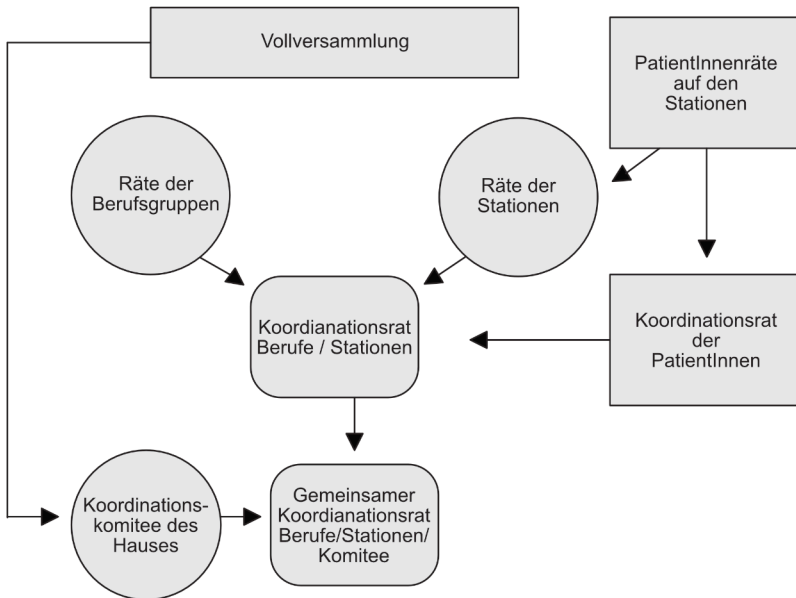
Vollversammlung

PatientInnenräte auf den Stationen

Räte der Berufsgruppen

Räte der Stationen

Koordianationsrat Berufe / Stationen

Koordinationsrat der PatientInnen

Koordinations-komitee des Hauses

Gemeinsamer Koordianationsrat Berufe/Stationen/ Komitee